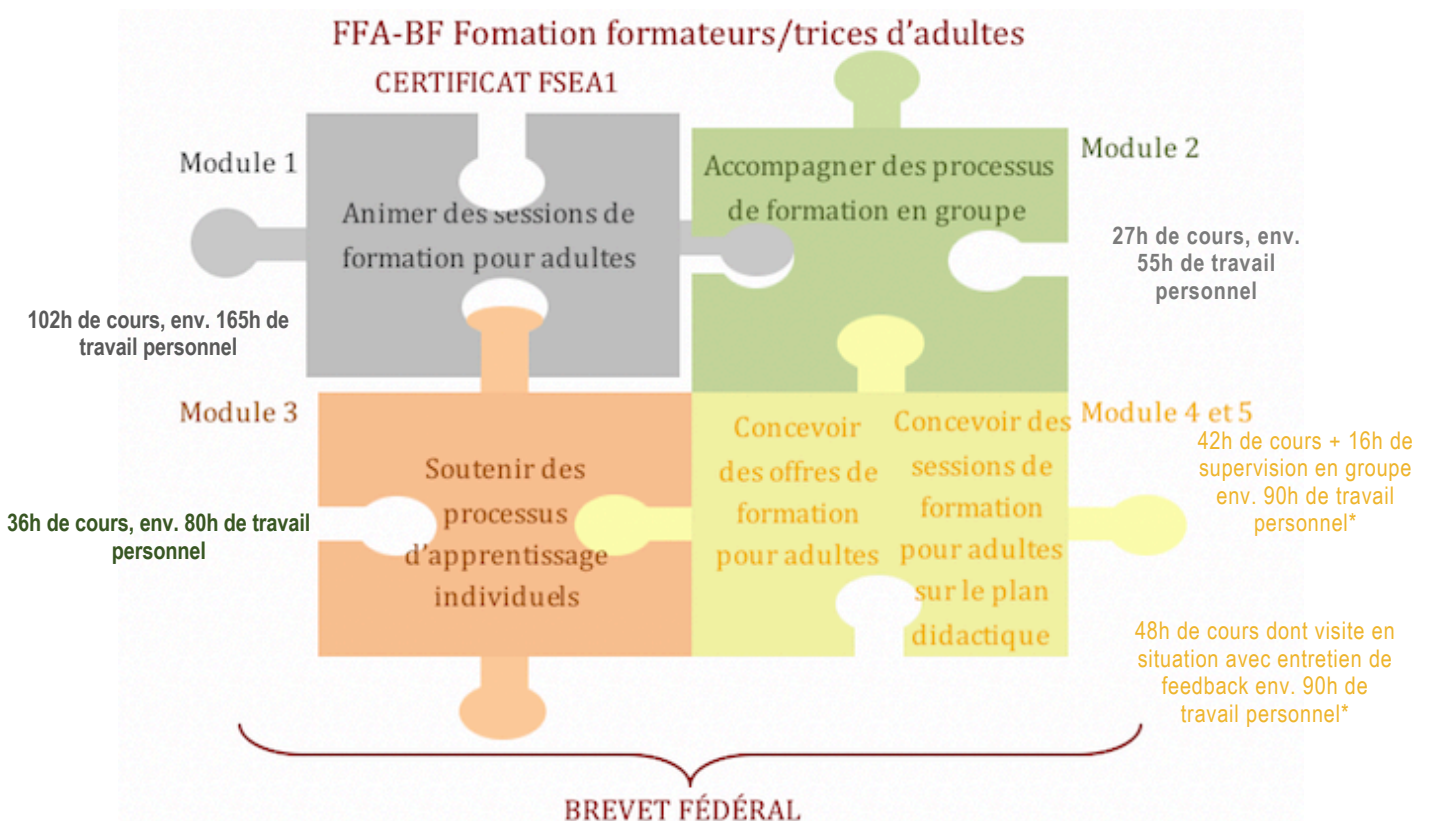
FFA-BF Fomation formateurs/trices d'adultes

CERTIFICAT FSEA1

Module 1

Animer des sessions de formation pour adultes

102h de cours, env. 165h de travail personnel

Module 2

Accompagner des processus de formation en groupe

27h de cours, env. 55h de travail personnel

Module 3

Soutenir des processus d'apprentissage individuels

36h de cours, env. 80h de travail personnel

Module 4 et 5

Concevoir des offres de formation pour adultes

Concevoir des sessions de formation pour adultes sur le plan didactique

42h de cours + 16h de supervision en groupe env. 90h de travail personnel*

48h de cours dont visite en situation avec entretien de feedback env. 90h de travail personnel*

BREVET FÉDÉRAL